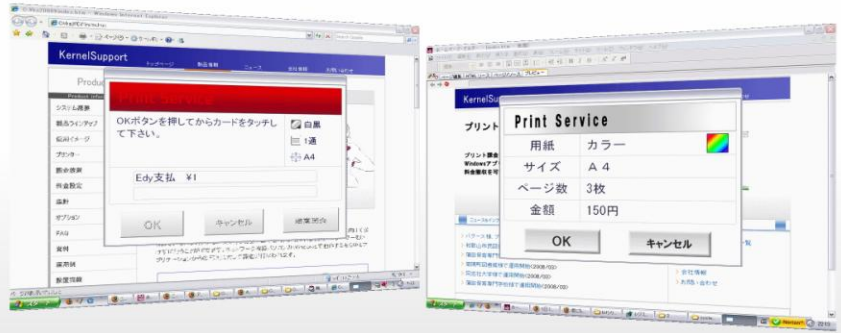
KernelSupport

Produ

OKボタンを押してからカードをタッチして下さい。

白黒

1通

A4

Edy支払 ¥1

OK

キャンセル

残高照会

システム概要

製品ラインナップ

動作イメージ

プリンター

既存環境

料金設定

価格

オプション

FAQ

資料

運用例

KernelSupport

プリント

Print Service

| 用紙 | カラー |
|---|---|
| サイズ | A4 |
| ページ数 | 3枚 |
| 金額 | 150円 |

OK

キャンセル